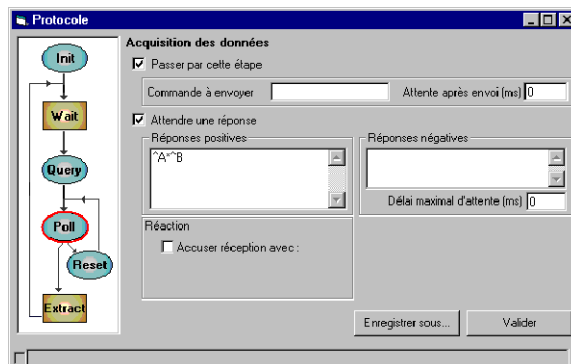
Protocole

Init

Wait

Query

Poll

Reset

Extract

Acquisition des données

Passer par cette étape

Commande à envoyer

Attente après envoi (ms) 0

Attendre une réponse

Réponses positives

^A*^B

Réponses négatives

Délai maximal d'attente (ms) 0

Réaction

Accuser réception avec :

Enregistrer sous...

Valider